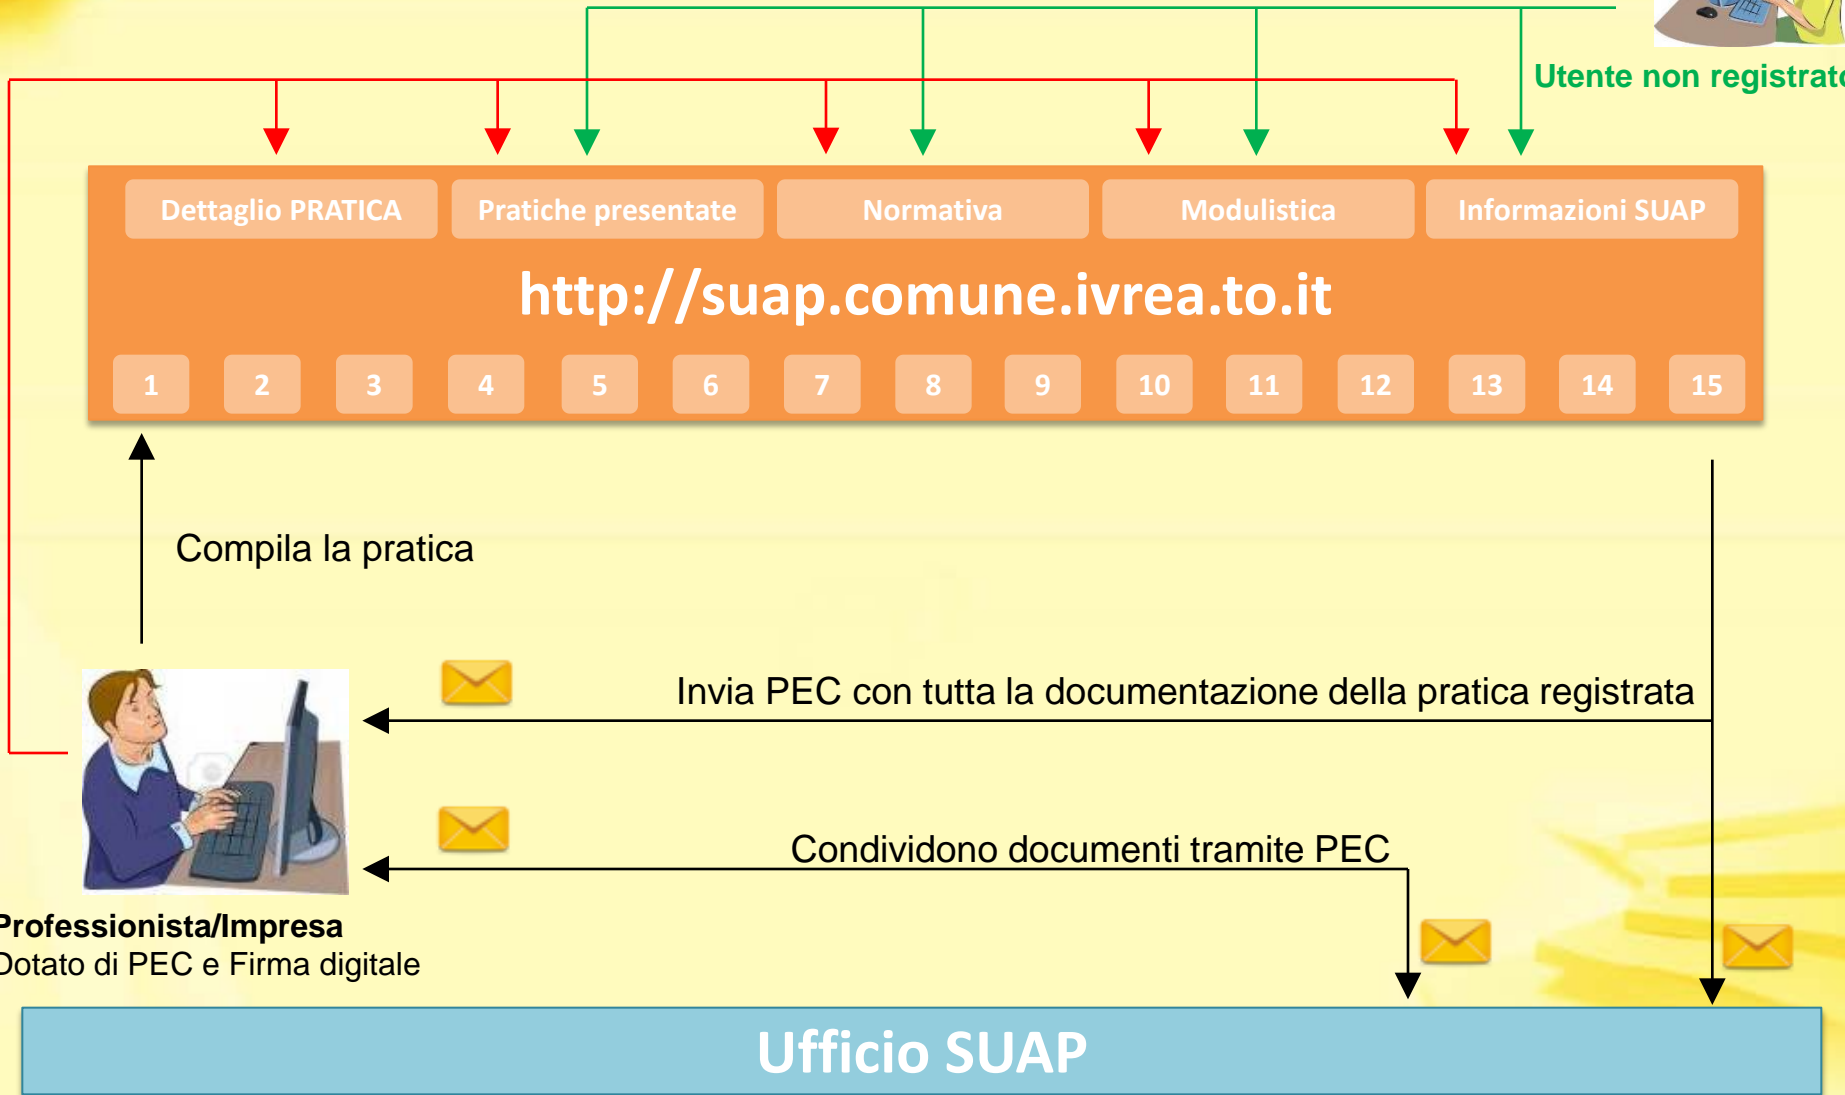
Utente non registrat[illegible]

Dettaglio PRATICA
Pratiche presentate
Normativa
Modulistica
Informazioni SUAP

http://suap.comune.ivrea.to.it

| 1 | 2 | 3 | 4 | 5 | 6 | 7 | 8 | 9 | 10 | 11 | 12 | 13 | 14 | 15 |
|---|---|---|---|---|---|---|---|---|---|---|---|---|---|---|

Compila la pratica

Invia PEC con tutta la documentazione della pratica registrata

Condividono documenti tramite PEC

Professionista/Impresa
Dotato di PEC e Firma digitale

Ufficio SUAP